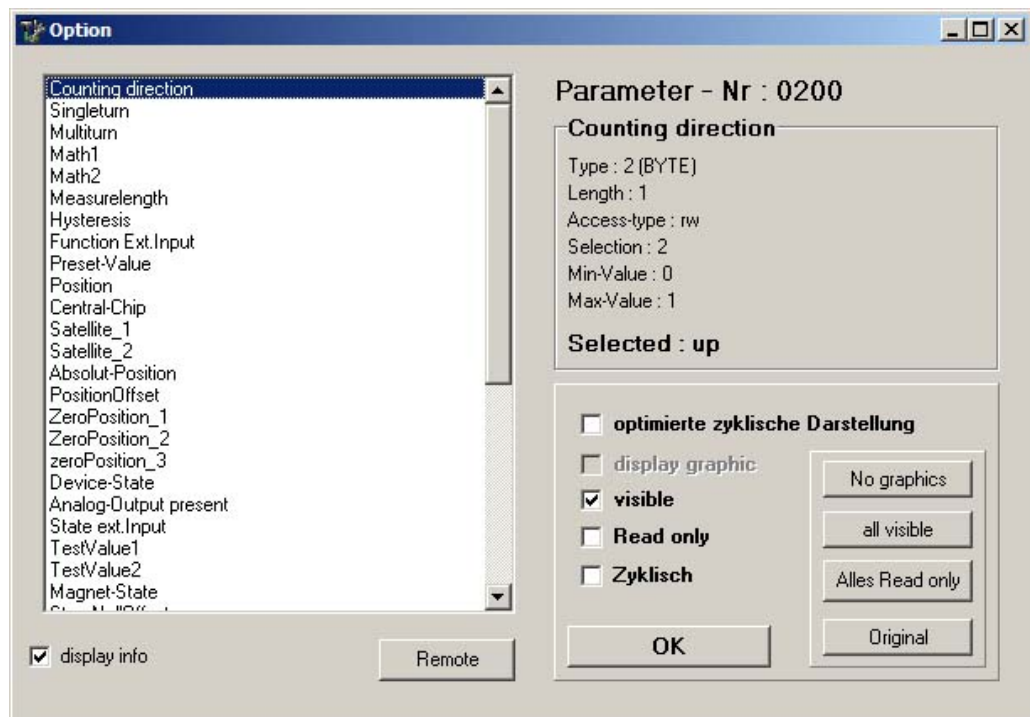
Option

Counting direction
Singleturn
Multiturn
Math1
Math2
Measurelength
Hysteresis
Function Ext.Input
Preset-Value
Position
Central-Chip
Satellite_1
Satellite_2
Absolut-Position
PositionOffset
ZeroPosition_1
ZeroPosition_2
zeroPosition_3
Device-State
Analog-Output present
State ext.Input
TestValue1
TestValue2
Magnet-State
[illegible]

display info

Remote

Parameter - Nr : 0200

Counting direction

Type : 2 (BYTE)
Length : 1
Access-type : rw
Selection : 2
Min-Value : 0
Max-Value : 1

Selected : up

optimierte zyklische Darstellung

display graphic
visible
Read only
Zyklisch

No graphics
all visible
Alles Read only
Original

OK